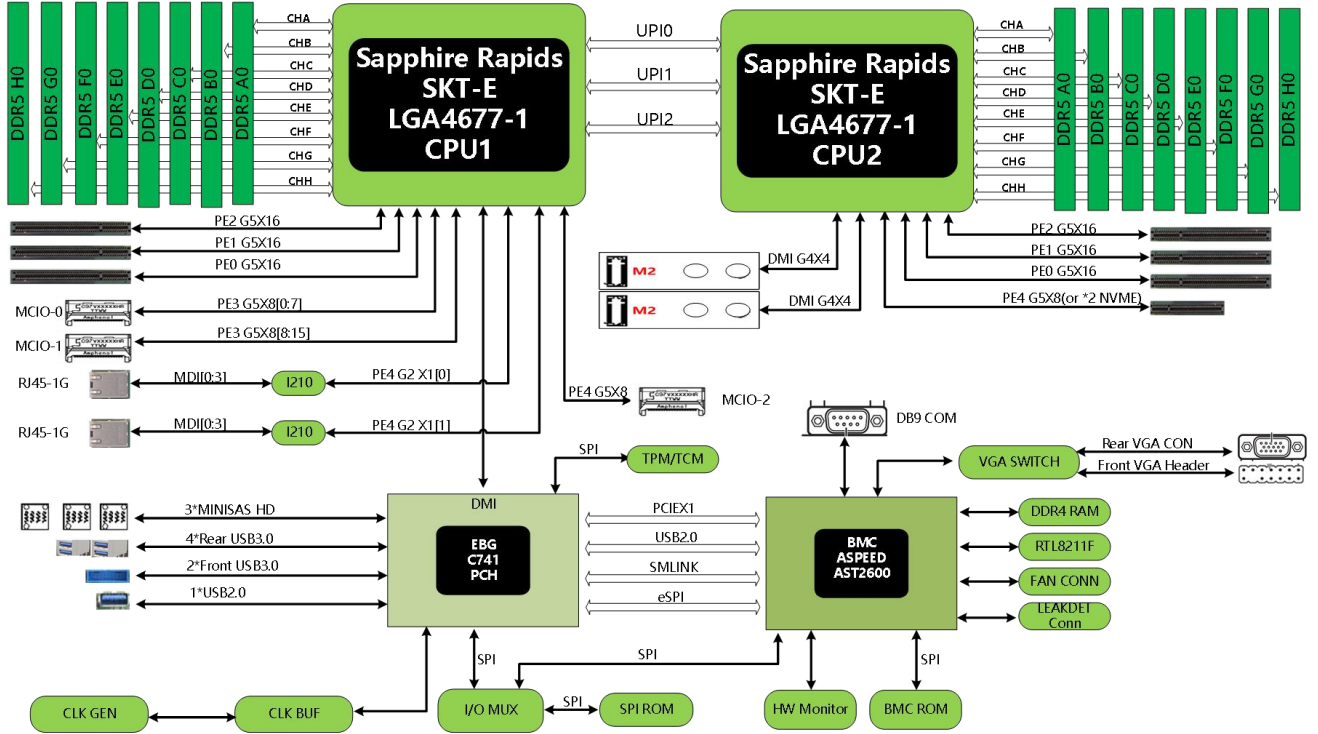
DDR5 H0
DDR5 G0
DDR5 F0
DDR5 E0
DDR5 D0
DDR5 C0
DDR5 B0
DDR5 A0

CHA
CHB
CHC
CHD
CHE
CHF
CHG
CHH

Sapphire Rapids
SKT-E
LGA4677-1
CPU1

UPI0
UPI1
UPI2

Sapphire Rapids
SKT-E
LGA4677-1
CPU2

CHA
CHB
CHC
CHD
CHE
CHF
CHG
CHH

DDR5 A0
DDR5 B0
DDR5 C0
DDR5 D0
DDR5 E0
DDR5 F0
DDR5 G0
DDR5 H0

PE2 G5X16
PE1 G5X16
PE0 G5X16
MCIO-0
PE3 G5X8[0:7]
MCIO-1
PE3 G5X8[8:15]

M2
DMI G4X4
M2
DMI G4X4

PE2 G5X16
PE1 G5X16
PE0 G5X16
PE4 G5X8(or *2 NVME)

RJ45-1G
MDI[0:3]
I210
PE4 G2 X1[0]
PE4 G5X8
MCIO-2
RJ45-1G
MDI[0:3]
I210
PE4 G2 X1[1]
DB9 COM

SPI
TPM/TCM
VGA SWITCH
Rear VGA CON
Front VGA Header

DMI
3*MINISAS HD
4*Rear USB3.0
2*Front USB3.0
1*USB2.0
EBG
C741
PCH
PCIEX1
USB2.0
SMLINK
eSPI
BMC
ASPEED
AST2600
DDR4 RAM
RTL8211F
FAN CONN
LEAKDET
Conn

SPI
SPI
SPI
SPI
CLK GEN
CLK BUF
I/O MUX
SPI ROM
HW Monitor
BMC ROM